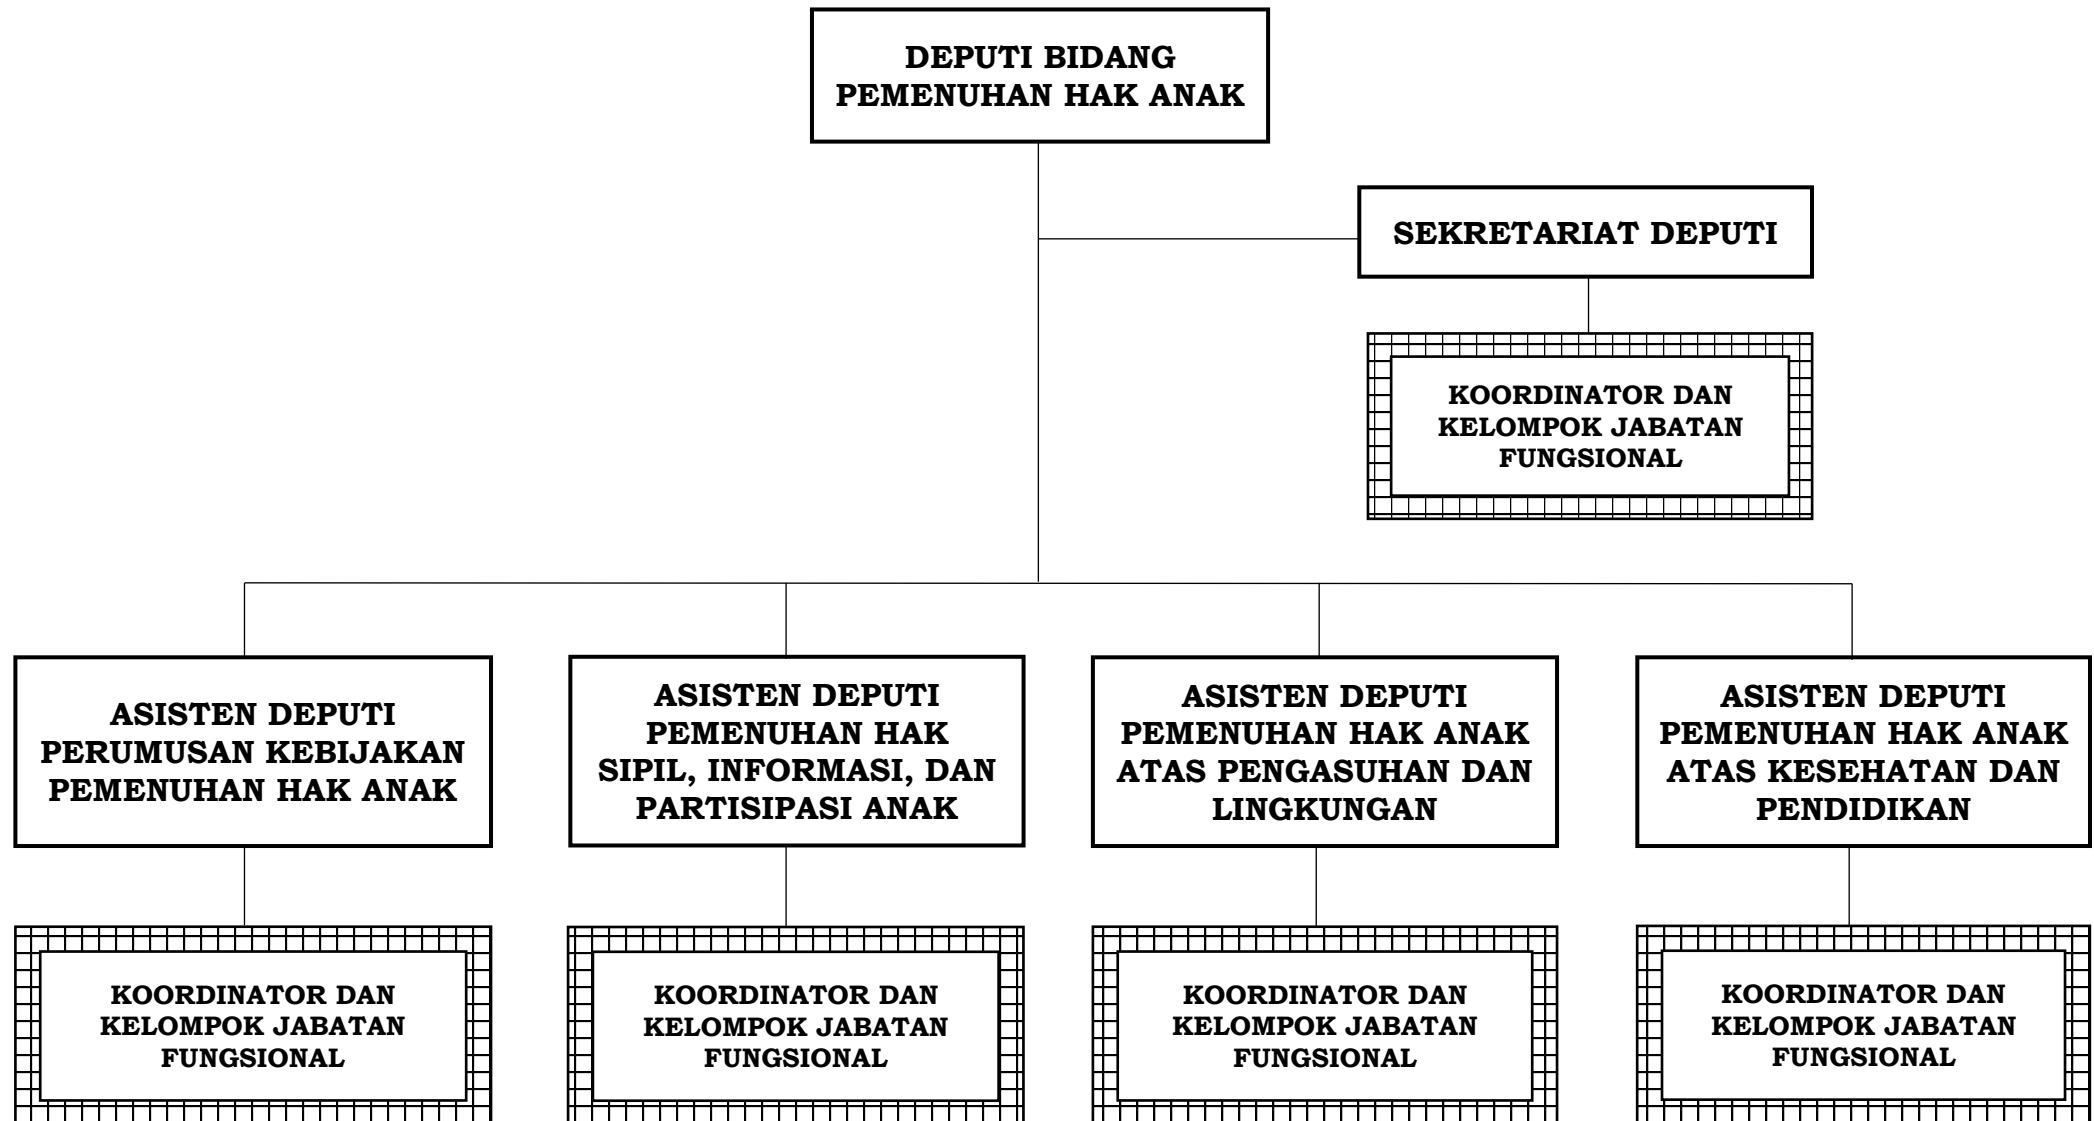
DEPUTI BIDANG PEMENUHAN HAK ANAK

SEKRETARIAT DEPUTI

KOORDINATOR DAN KELOMPOK JABATAN FUNGSIONAL

ASISTEN DEPUTI PERUMUSAN KEBIJAKAN PEMENUHAN HAK ANAK

ASISTEN DEPUTI PEMENUHAN HAK SIPIL, INFORMASI, DAN PARTISIPASI ANAK

ASISTEN DEPUTI PEMENUHAN HAK ANAK ATAS PENGASUHAN DAN LINGKUNGAN

ASISTEN DEPUTI PEMENUHAN HAK ANAK ATAS KESEHATAN DAN PENDIDIKAN

KOORDINATOR DAN KELOMPOK JABATAN FUNGSIONAL

KOORDINATOR DAN KELOMPOK JABATAN FUNGSIONAL

KOORDINATOR DAN KELOMPOK JABATAN FUNGSIONAL

KOORDINATOR DAN KELOMPOK JABATAN FUNGSIONAL